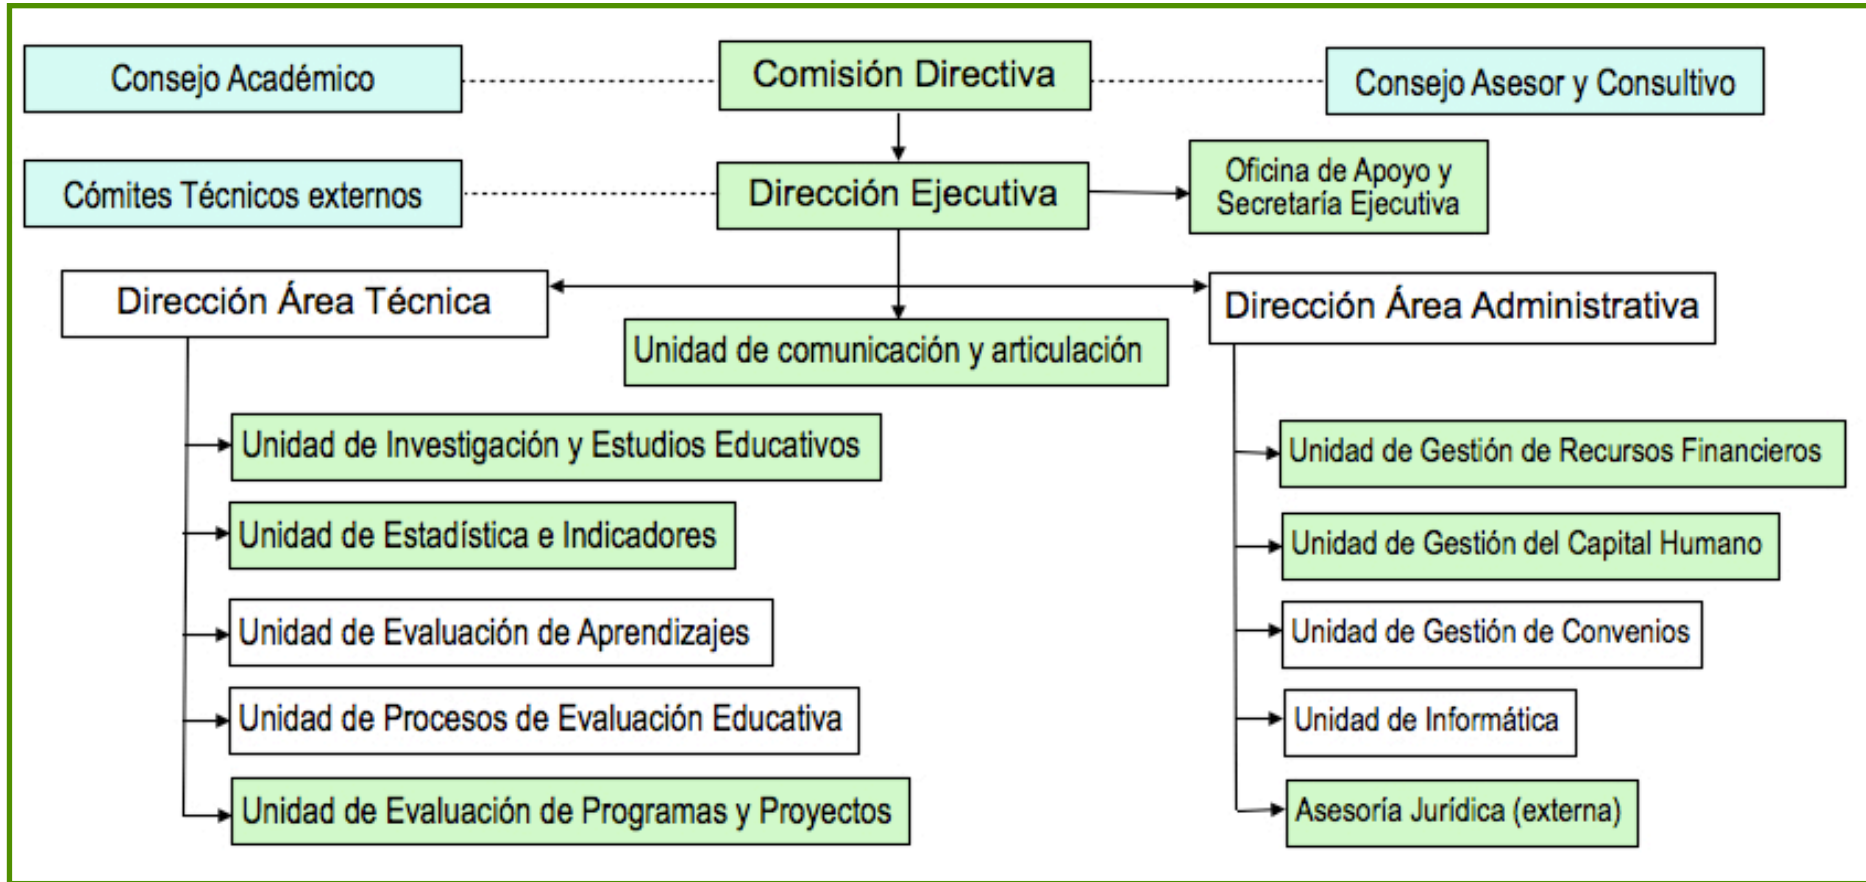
Consejo Académico

Comisión Directiva

Consejo Asesor y Consultivo

Cómites Técnicos externos

Dirección Ejecutiva

Oficina de Apoyo y Secretaría Ejecutiva

Dirección Área Técnica

Unidad de comunicación y articulación

Dirección Área Administrativa

Unidad de Investigación y Estudios Educativos

Unidad de Estadística e Indicadores

Unidad de Evaluación de Aprendizajes

Unidad de Procesos de Evaluación Educativa

Unidad de Evaluación de Programas y Proyectos

Unidad de Gestión de Recursos Financieros

Unidad de Gestión del Capital Humano

Unidad de Gestión de Convenios

Unidad de Informática

Asesoría Jurídica (externa)